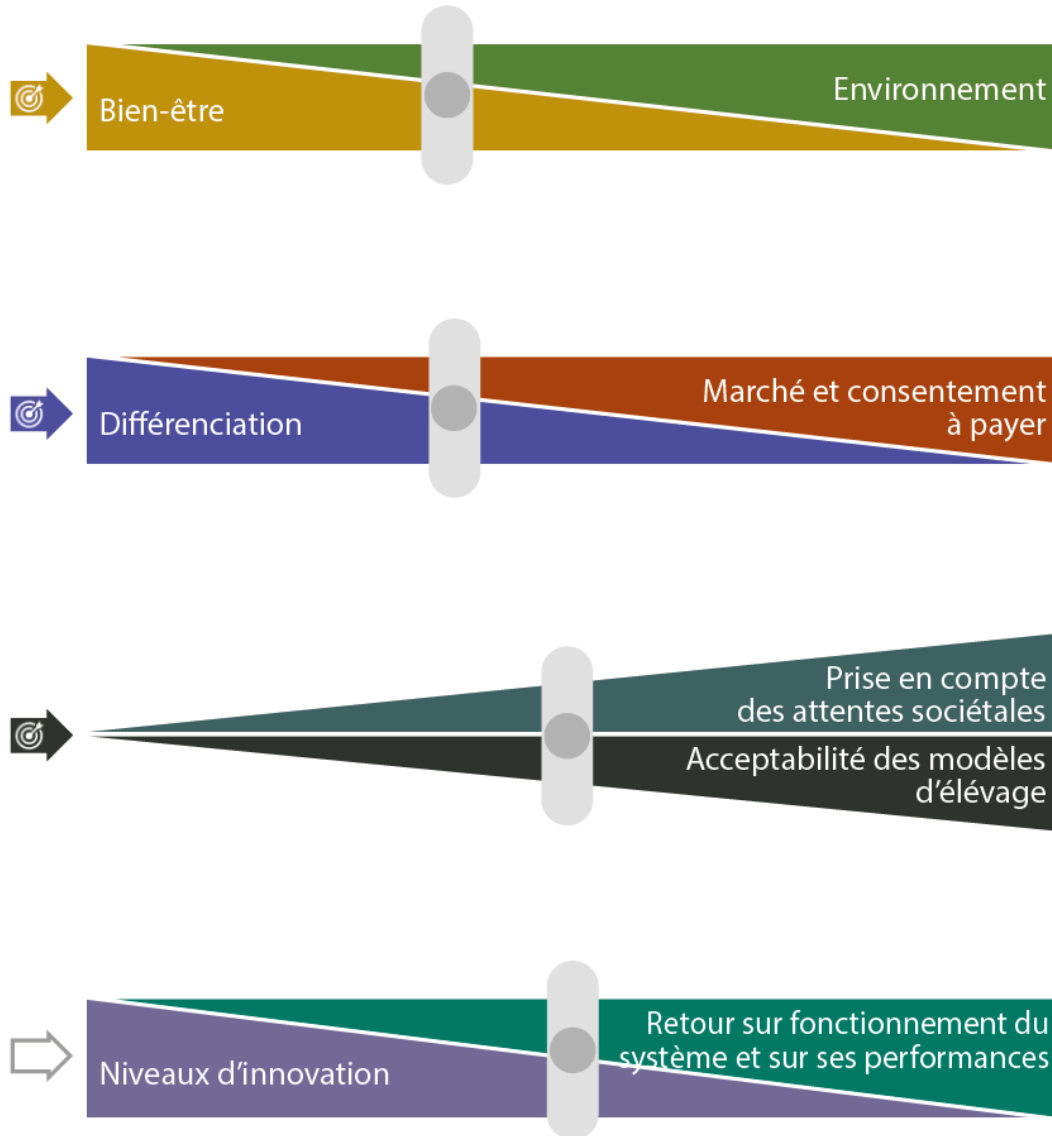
Bien-être

Environnement

Différenciation

Marché et consentement à payer

Prise en compte des attentes sociétales

Acceptabilité des modèles d'élévage

Niveaux d'innovation

Retour sur fonctionnement du système et sur ses performances